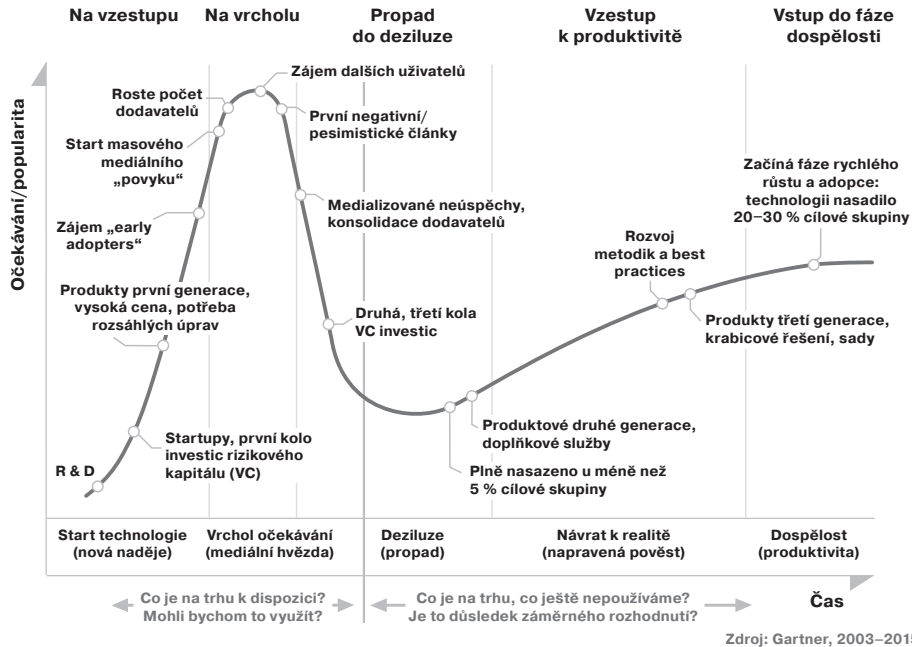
Na vzestupu Na vrcholu Propad do deziluze Vzestup k produktivitě Vstup do fáze dospělosti

Očekávání/popularita

Zájem dalších uživatelů

Roste počet dodavatelů

První negativní/ pesimistické články

Start masového mediálního „povyku“

Medializované neúspěchy, konsolidace dodavatelů

Zájem „early adopters“

Začíná fáze rychlého růstu a adopce: technologii nasadilo 20–30 % cílové skupiny

Produkty první generace, vysoká cena, potřeba rozsáhlých úprav

Druhá, třetí kola VC investic

Rozvoj metodik a best practices

Produkty třetí generace, krabicové řešení, sady

Produktové druhé generace, doplňkové služby

Startupy, první kolo investic rizikového kapitálu (VC)

R & D

Plně nasazeno u méně než 5 % cílové skupiny

Start technologie (nová naděje)

Vrchol očekávání (mediální hvězda)

Deziluze (propad)

Návrat k realitě (napravená pověst)

Dospělost (produktivita)

Co je na trhu k dispozici? Mohli bychom to využít?

Co je na trhu, co ještě nepoužíváme? Je to důsledek záměrného rozhodnutí?

Čas

Zdroj: Gartner, 2003–201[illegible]